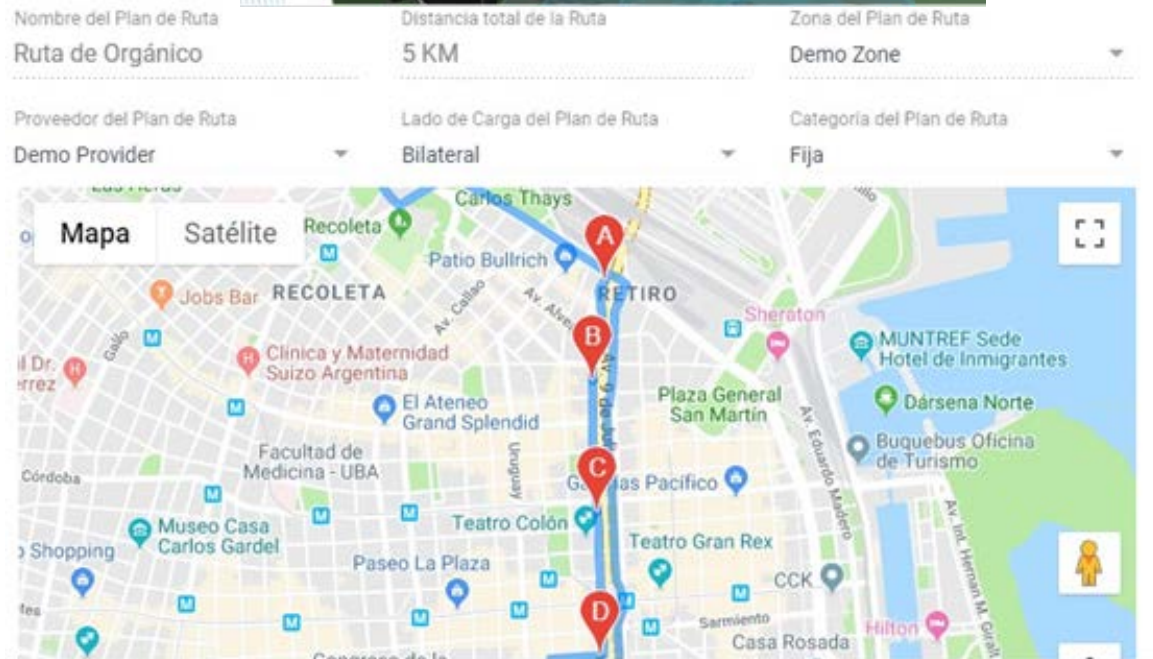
Nombre del Plan de Ruta
Ruta de Orgánico

Distancia total de la Ruta
5 KM

Zona del Plan de Ruta
Demo Zone

Proveedor del Plan de Ruta
Demo Provider

Lado de Carga del Plan de Ruta
Bilateral

Categoría del Plan de Ruta
Fija

Mapa
Satélite

Carlos Thays
Recoleta
Patio Bullrich
A
RETIRO
Jobs Bar
RECOLETA
Av. Callao
Av. Alvear
B
Sheraton
MUNTREF Sede Hotel de Inmigrantes
Clínica y Maternidad Suizo Argentina
Av. 9 de Julio
Plaza General San Martín
Dársena Norte
El Ateneo Grand Splendid
Av. Eduardo Madero
Buquebus Oficina de Turismo
Facultad de Medicina - UBA
Uruguay
C
Galerías Pacífico
Córdoba
Museo Casa Carlos Gardel
Teatro Colón
Teatro Gran Rex
Shopping
Paseo La Plaza
CCK
D
Sarmiento
Casa Rosada
Hilton
Av. Int. Hernan M. Giralt
Gallo